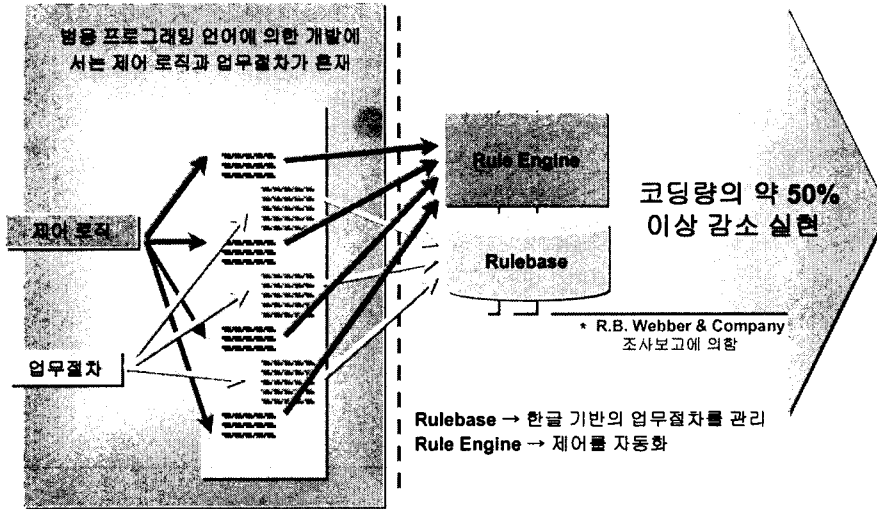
범용 프로그래밍 언어에 의한 개발에서는 제어 로직과 업무절차가 혼재

제어 로직

업무절차

Rule Engine

Rulebase

코딩량의 약 50% 이상 감소 실현

* R.B. Webber & Company 조사보고에 의함

Rulebase → 한글 기반의 업무절차를 관리
Rule Engine → 제어를 자동화